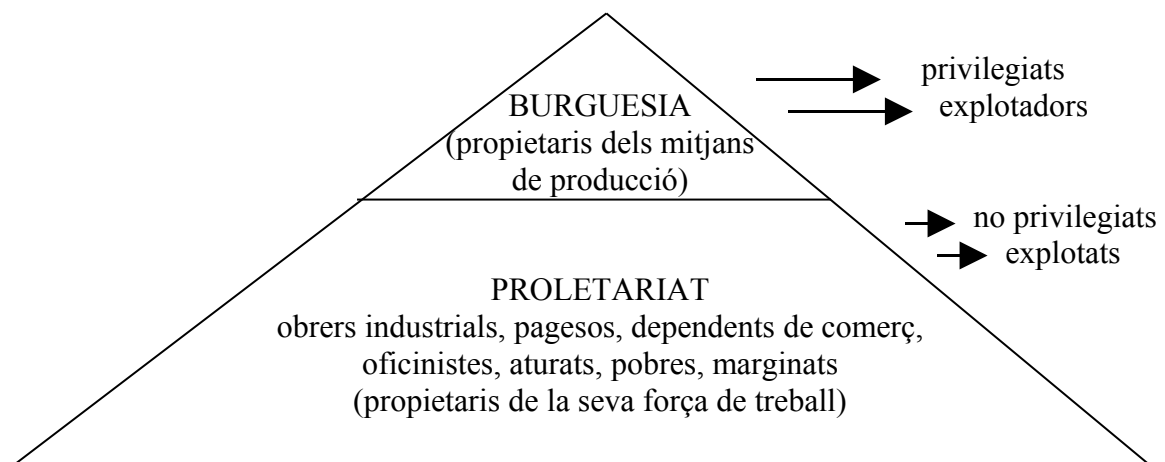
BURGUESIA
(propietaris dels mitjans de producció)

privilegiats
explotadors

no privilegiats
explotats

PROLETARIAT
obrers industrials, pagesos, dependents de comerç, oficinistes, aturats, pobres, marginats
(propietaris de la seva força de treball)